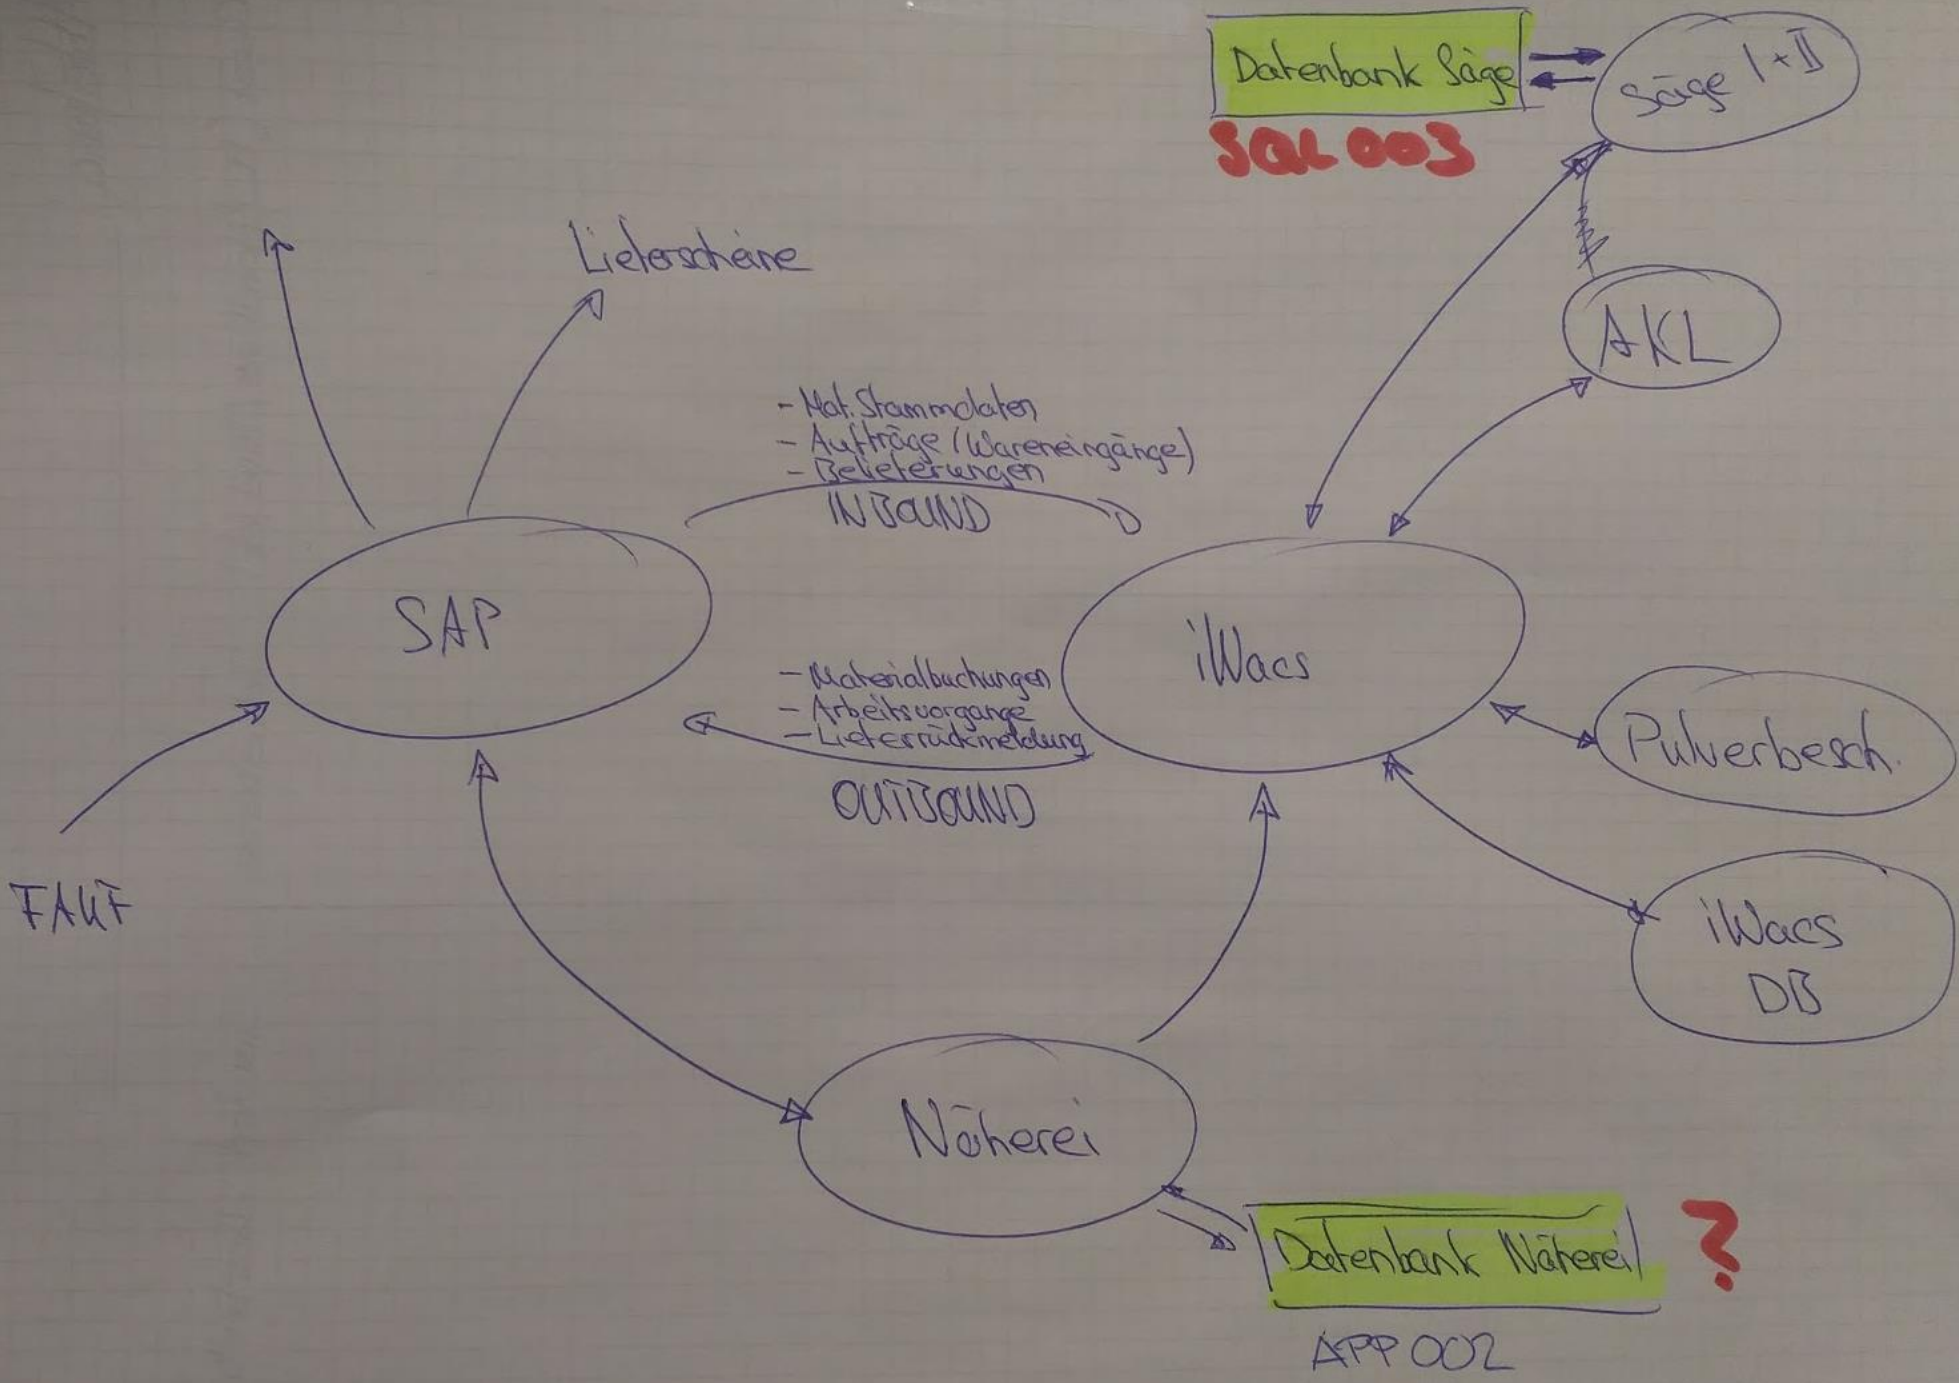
Datenbank Säge

SQL 003

Säge I+II

Lieferscheine

AKL

- Mat. Stammdaten
- Aufträge (Wareneingänge)
- Belieferungen
INBOUND

SAP

iWacs

- Materialbuchungen
- Arbeitsvorgänge
- Lieferrückmeldung
OUTBOUND

Pulverbesch.

FAUF

iWacs DB

Näherei

Datenbank Näherei

?

APP 002